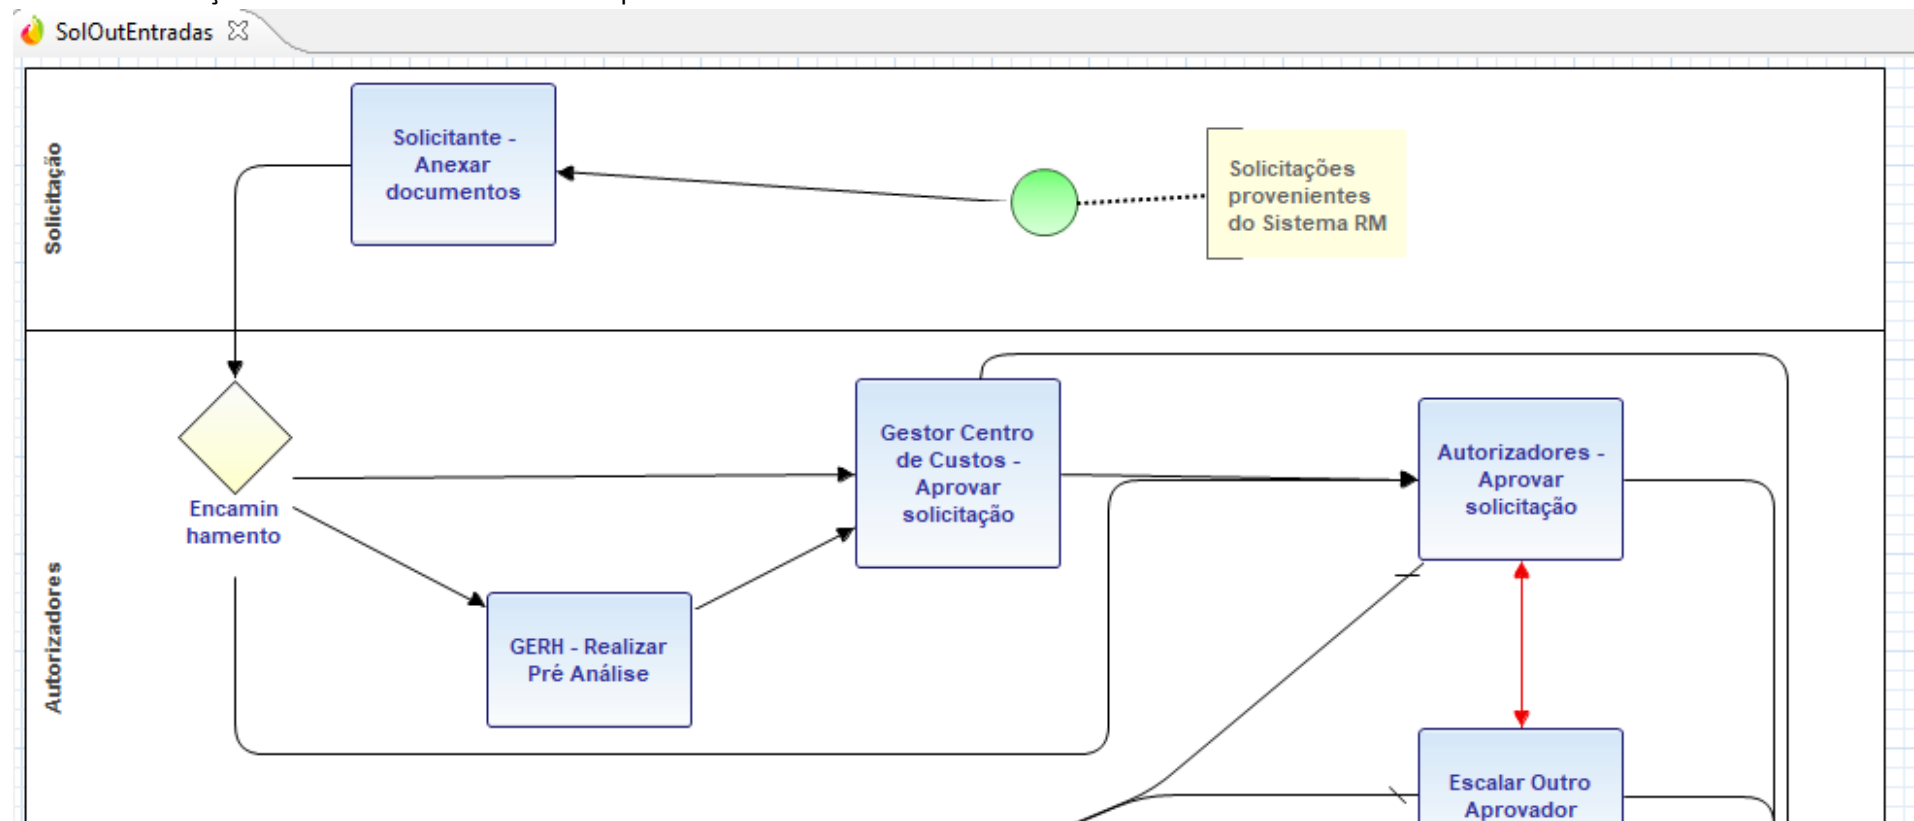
SolOutEntradas

Solicitação

Solicitante - Anexar documentos

Solicitações provenientes do Sistema RM

Autorizadores

Encaminhamento

Gestor Centro de Custos - Aprovar solicitação

Autorizadores - Aprovar solicitação

GERH - Realizar Pré Análise

Escalar Outro Aprovador